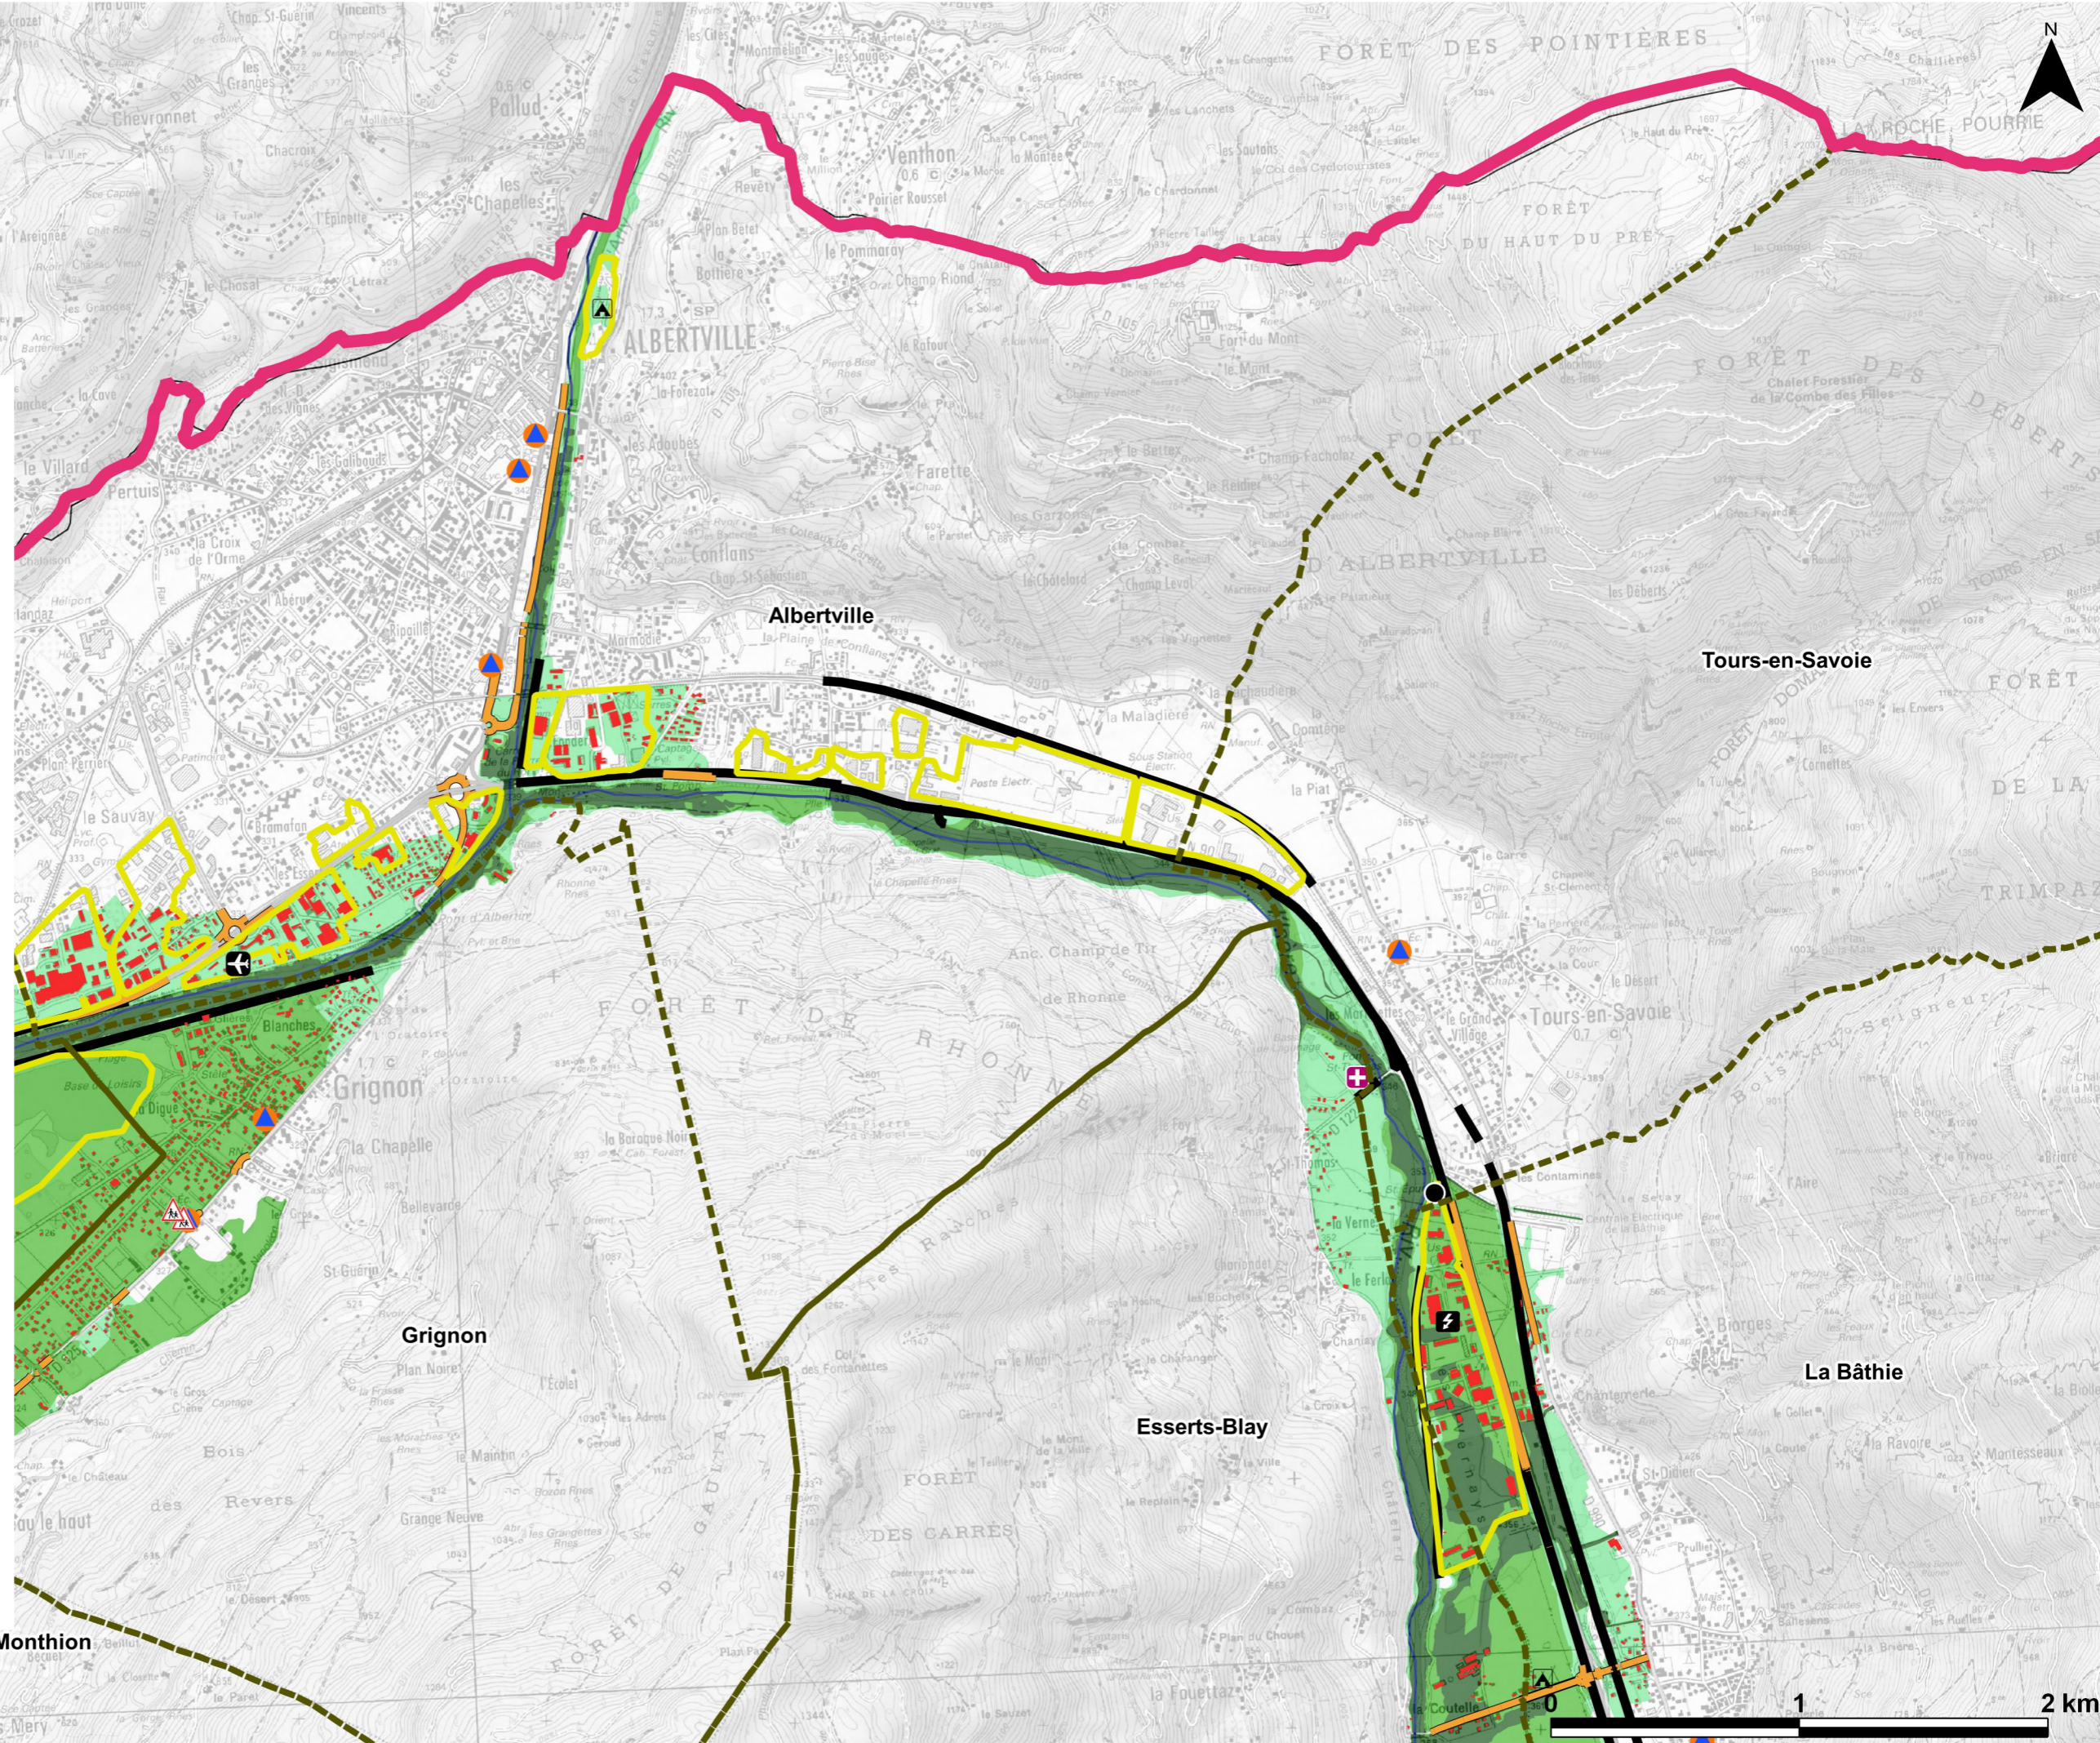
N

Albertville

Tours-en-Savoie

Grignon

Esserts-Blay

La Bâthie

Monthion

FORÊT DES POINTIÈRES

LA ROCHE POURRIE

FORÊT DU HAUT DU PRE

FORÊT DES DÉBERTS

FORÊT D'ALBERTVILLE

FORÊT DE RHONNE

FORÊT DES GARRÉS

FORÊT DE GAUTA

ALBERTVILLE

Venthon

Pallud

Chevronnet

Grignon

Tours-en-Savoie

0

1

2 km